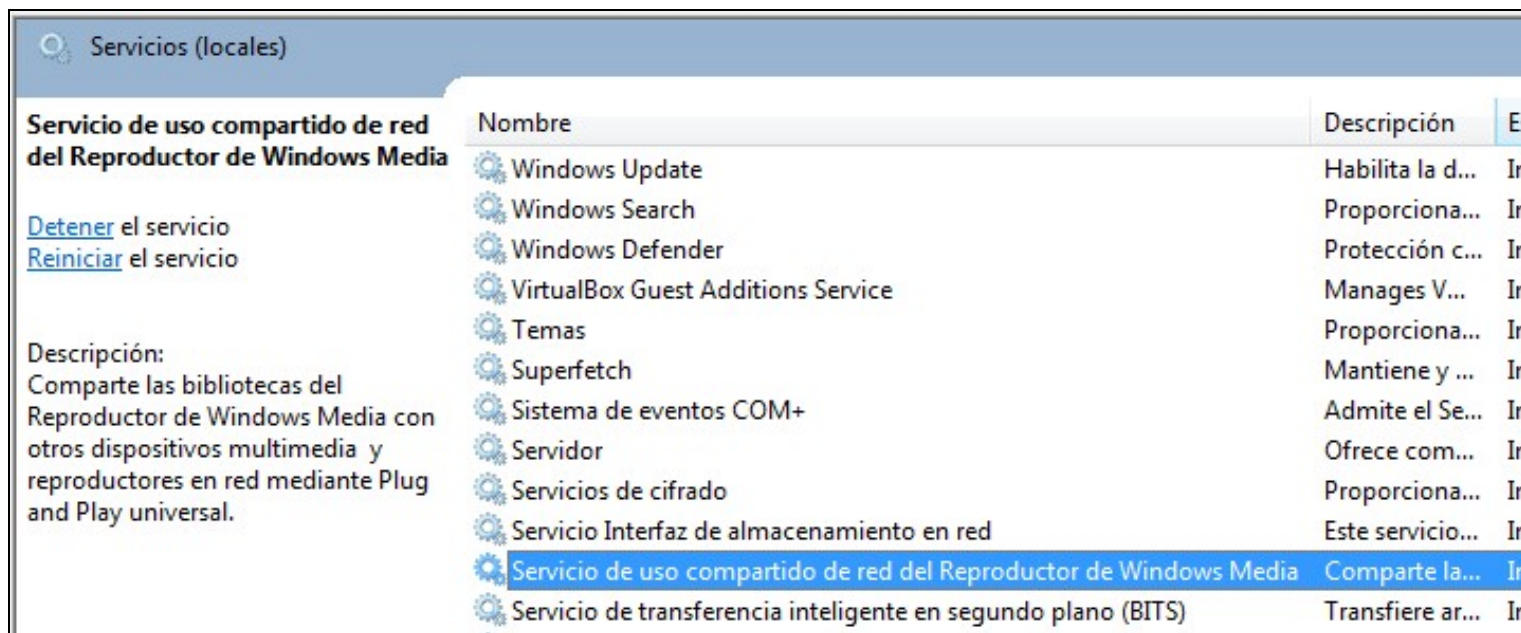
Servicios (locales)

Servicio de uso compartido de red del Reproductor de Windows Media

Detener el servicio
Reiniciar el servicio

Descripción:
Comparte las bibliotecas del Reproductor de Windows Media con otros dispositivos multimedia y reproductores en red mediante Plug and Play universal.

| Nombre | Descripción | E |
|---|---|---|
| Windows Update | Habilita la d... | I |
| Windows Search | Proporciona... | I |
| Windows Defender | Protección c... | I |
| VirtualBox Guest Additions Service | Manages V... | I |
| Temas | Proporciona... | I |
| Superfetch | Mantiene y ... | I |
| Sistema de eventos COM+ | Admite el Se... | I |
| Servidor | Ofrece com... | I |
| Servicios de cifrado | Proporciona... | I |
| Servicio Interfaz de almacenamiento en red | Este servicio... | I |
| Servicio de uso compartido de red del Reproductor de Windows Media | Comparte la... | I |
| Servicio de transferencia inteligente en segundo plano (BITS) | Transfiere ar... | I |